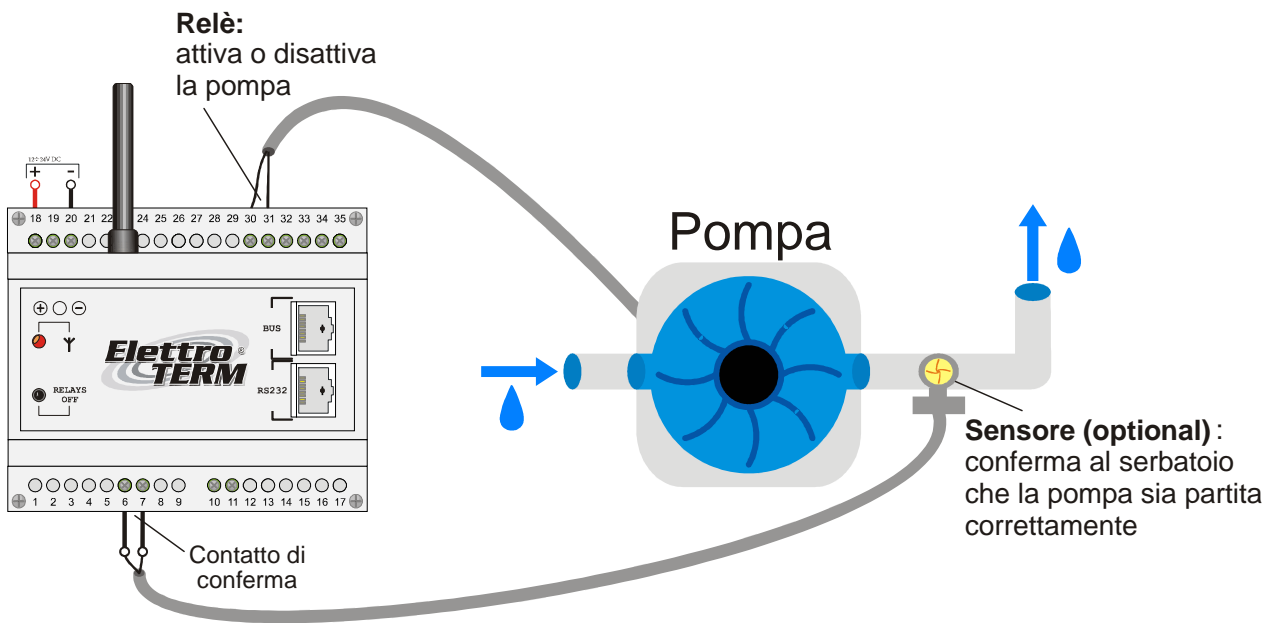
Relè:
attiva o disattiva la pompa

12÷24V DC
+ -
18 19 20 21 22 24 25 26 27 28 29 30 31 32 33 34 35

BUS
RS232
RELAYS OFF
Elettro TERM

1 2 3 4 5 6 7 8 9 10 11 12 13 14 15 16 17

Pompa

Sensore (optional) : conferma al serbatoio che la pompa sia partita correttamente

Contatto di conferma